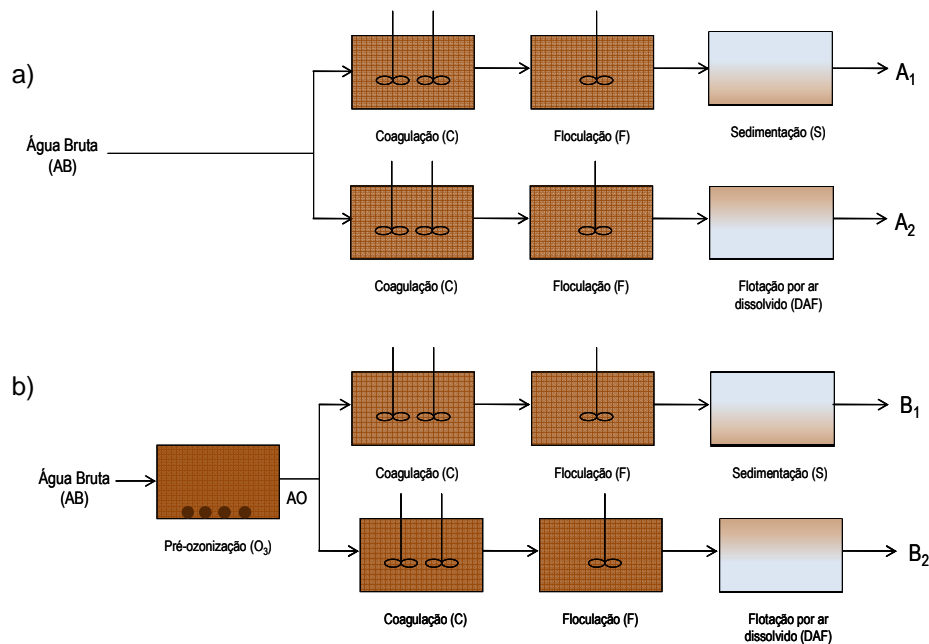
a)

Água Bruta (AB)

Coagulação (C)

Floculação (F)

Sedimentação (S)

$A_1$

Coagulação (C)

Floculação (F)

Flotação por ar dissolvido (DAF)

$A_2$

b)

Água Bruta (AB)

AO

Pré-ozonização ($O_3$)

Coagulação (C)

Floculação (F)

Sedimentação (S)

$B_1$

Coagulação (C)

Floculação (F)

Flotação por ar dissolvido (DAF)

$B_2$